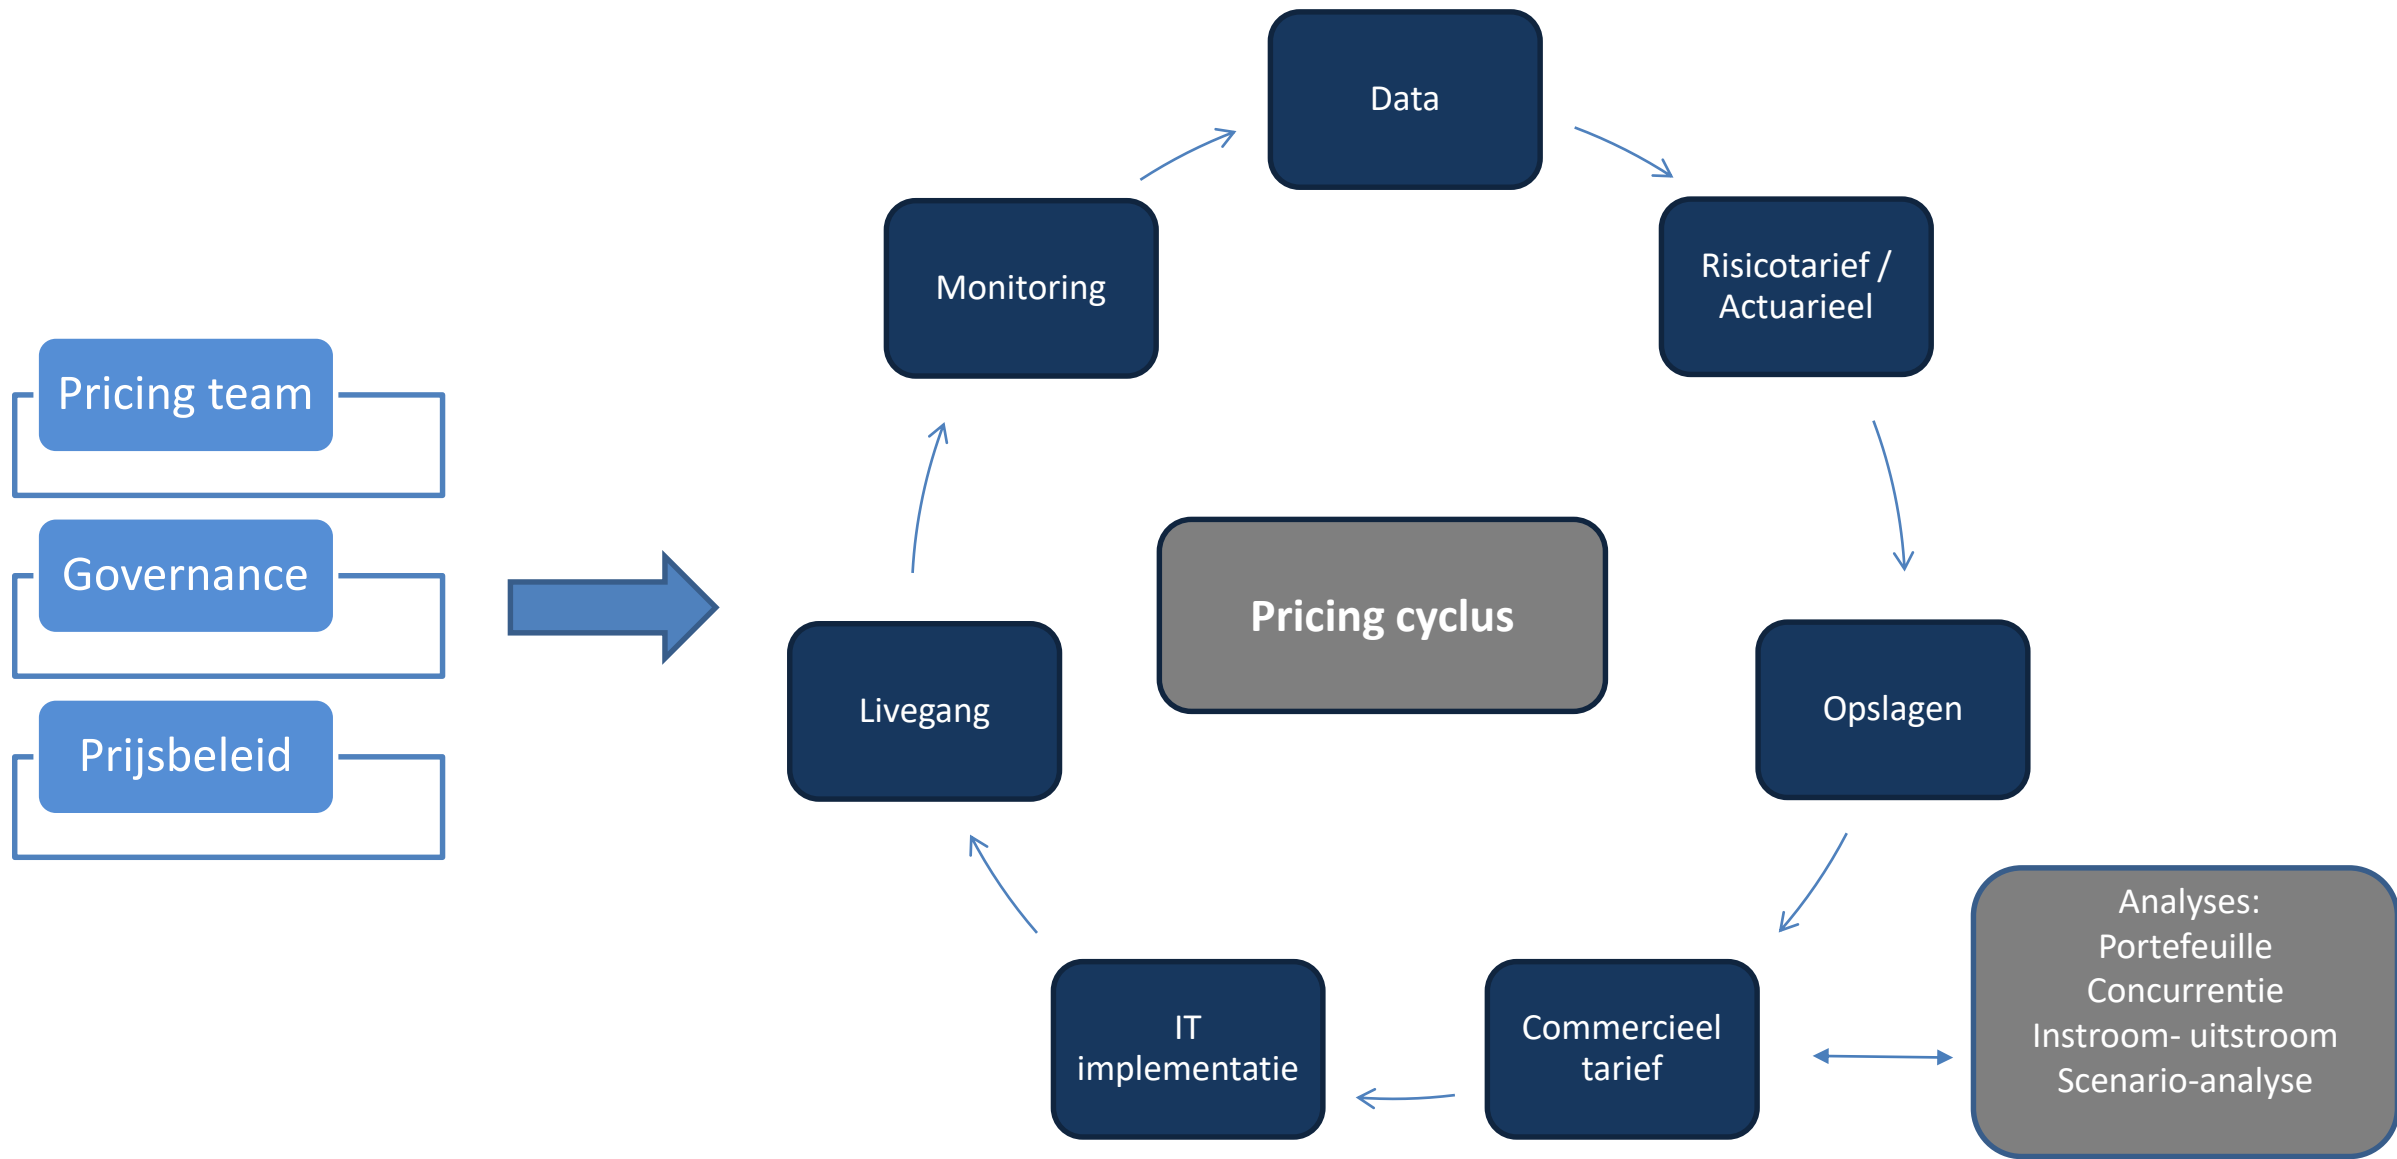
Pricing team

Governance

Prijsbeleid

Data

Risicotarief / Actuarieel

Opslagen

Commercieel tarief

Analyses:
Portefeuille
Concurrentie
Instroom- uitstroom
Scenario-analyse

IT implementatie

Livegang

Monitoring

Pricing cyclus